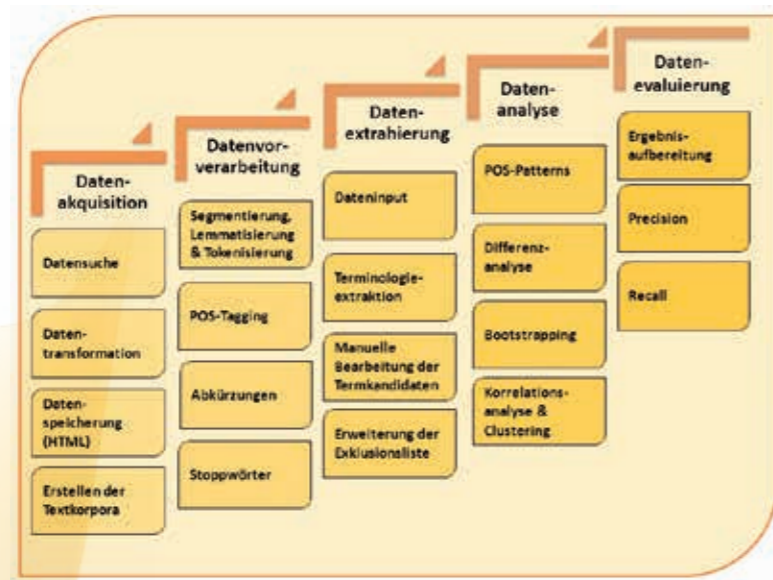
Datenakquisition

Datensuche

Datentransformation

Datenspeicherung (HTML)

Erstellen der Textkorpora

Datenvorverarbeitung

Segmentierung, Lemmatisierung & Tokenisierung

POS-Tagging

Abkürzungen

Stoppwörter

Datenextrahierung

Dateninput

Terminologieextraktion

Manuelle Bearbeitung der Termkandidaten

Erweiterung der Exklusionsliste

Datenanalyse

POS-Patterns

Differenzanalyse

Bootstrapping

Korrelationsanalyse & Clustering

Datenevaluierung

Ergebnisaufbereitung

Precision

Recall